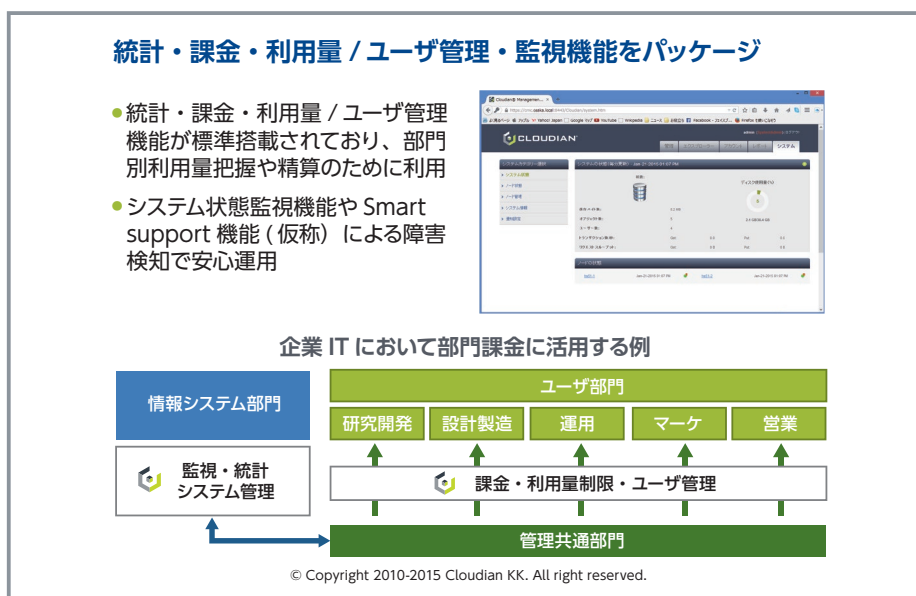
統計・課金・利用量 / ユーザ管理・監視機能をパッケージ

• 統計・課金・利用量 / ユーザ管理機能が標準搭載されており、部門別利用量把握や精算のために利用

• システム監視機能や Smart support 機能（仮称）による障害検知で安心運用

CLOUDIAN

システム

企業 IT において部門課金に活用する例

情報システム部門

ユーザ部門

研究開発

設計製造

運用

マーケ

営業

監視・統計システム管理

課金・利用量制限・ユーザ管理

管理共通部門

© Copyright 2010-2015 Cloudian KK. All right reserved.